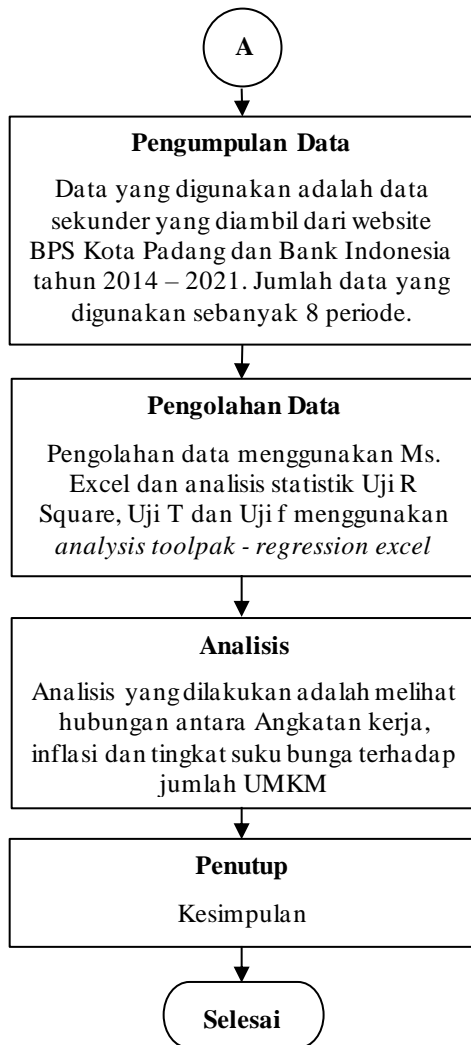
A

**Pengumpulan Data**

Data yang digunakan adalah data sekunder yang diambil dari website BPS Kota Padang dan Bank Indonesia tahun 2014 – 2021. Jumlah data yang digunakan sebanyak 8 periode.

**Pengolahan Data**

Pengolahan data menggunakan Ms. Excel dan analisis statistik Uji R Square, Uji T dan Uji f menggunakan *analysis toolpak - regression excel*

**Analisis**

Analisis yang dilakukan adalah melihat hubungan antara Angkatan kerja, inflasi dan tingkat suku bunga terhadap jumlah UMKM

**Penutup**

Kesimpulan

**Selesai**